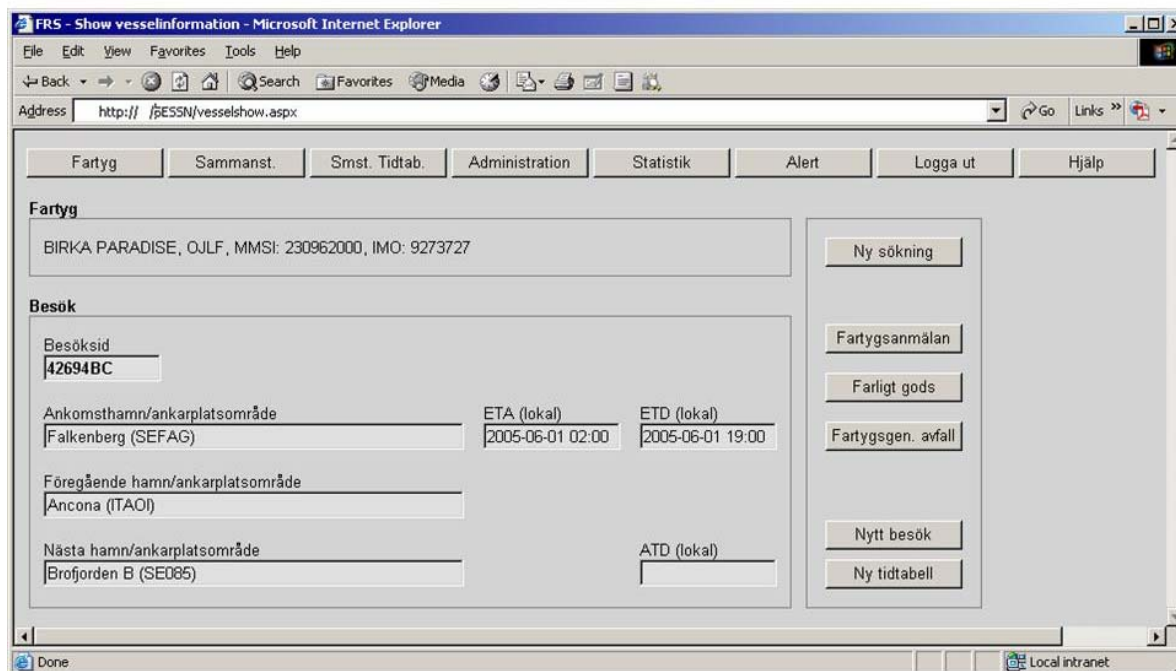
FRS - Show vesselinformation - Microsoft Internet Explorer

File Edit View Favorites Tools Help

Back Search Favorites Media

Address http:// /SESSN/vesselshow.aspx Go Links

Fartyg | Sammanst. | Smst. Tidtab. | Administration | Statistik | Alert | Logga ut | Hjälp

Fartyg

BIRKA PARADISE, OJLF, MMSI: 230962000, IMO: 9273727

Ny sökning

Besök

Besöksid
42694BC

Fartygsanmälan

Farligt gods

Ankomsthamn/ankarplatsområde
Falkenberg (SEFAG)

ETA (lokal)
2005-06-01 02:00

ETD (lokal)
2005-06-01 19:00

Fartygsgen. avfall

Föregående hamn/ankarplatsområde
Ancona (ITAOI)

Nytt besök

Nästa hamn/ankarplatsområde
Brofjorden B (SE085)

ATD (lokal)

Ny tidtabell

Done

Local intranet